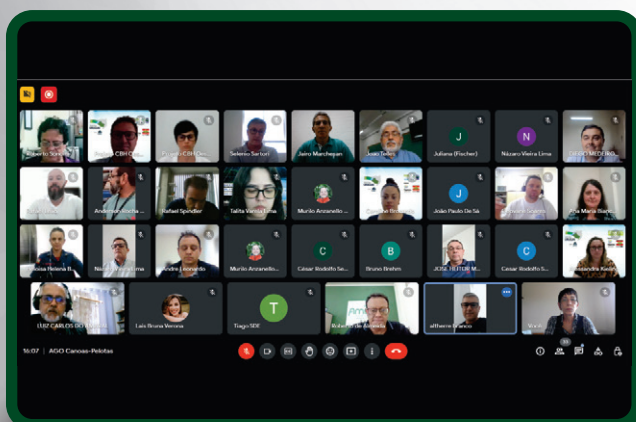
Roberto Sonaglio
Jairo Marchesan
Juliana (Fischer)
Názaro Vieira Lima
Rafael Spindler
Talita Vanila Lima
Murilo Anzanello
João Paulo De Sá
Ana Maria Bianc
Murilo Anzanello
César Rodolfo Se
Bruno Brehm
JOSE HEITOR M
Cesar Rodolfo S
Alessandra Kech
LUIZ CARLOS DE
Laís Brona Verona
Tiago SDE
Roberto de Andrade
alfheme Branco
16:07 | AGO Canoas-Pelotas